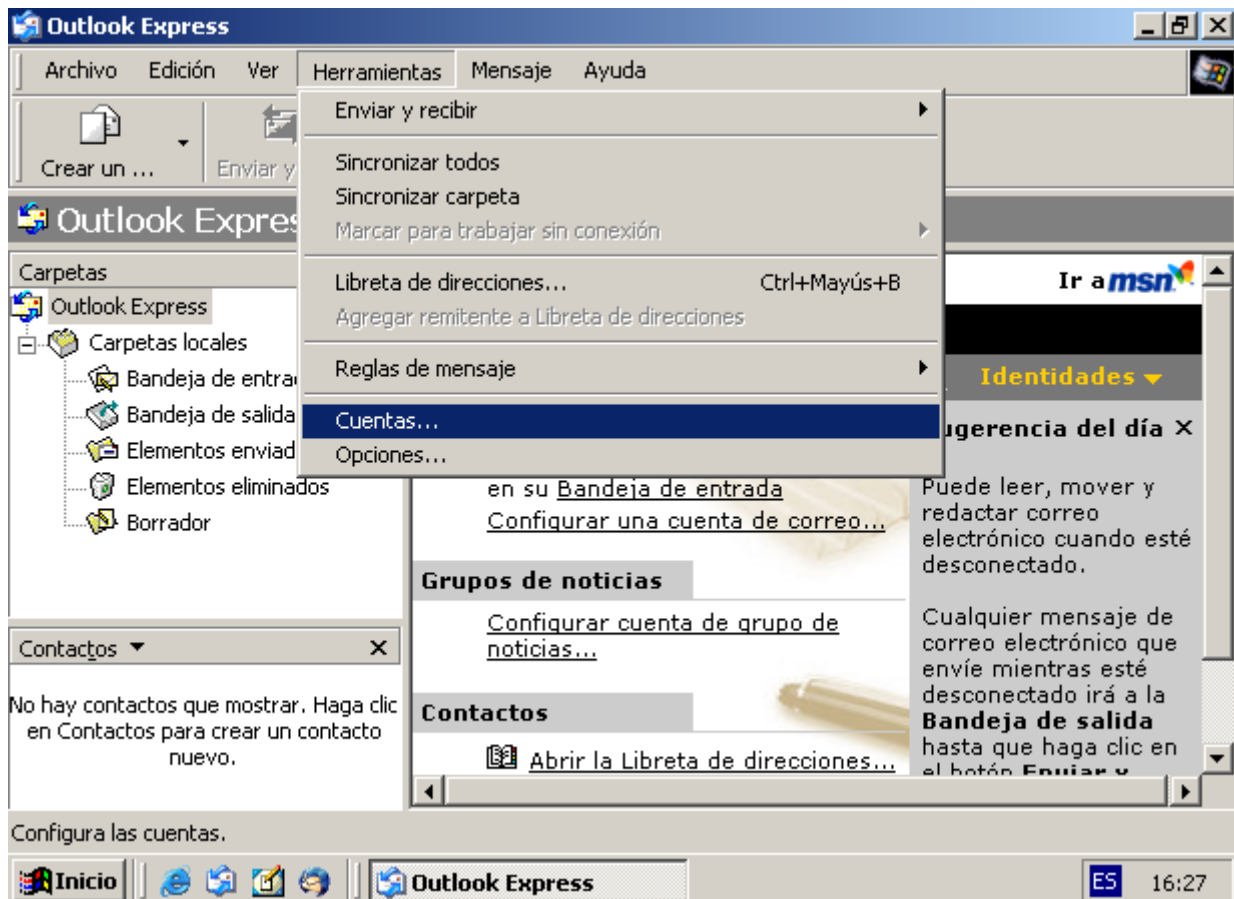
Outlook Express

Archivo Edición Ver Herramientas Mensaje Ayuda

Crear un ... Enviar y

Enviar y recibir
Sincronizar todos
Sincronizar carpeta
Marcar para trabajar sin conexión
Libreta de direcciones... Ctrl+Mayús+B
Agregar remitente a Libreta de direcciones
Reglas de mensaje
Cuentas...
Opciones...

Outlook Expres

Carpetas
Outlook Express
Carpetas locales
Bandeja de entra
Bandeja de salida
Elementos enviad
Elementos eliminados
Borrador

Contactos ▼ ×
No hay contactos que mostrar. Haga clic en Contactos para crear un contacto nuevo.

Ir a msn

Identidades ▾

ugerencia del día ×

Puede leer, mover y redactar correo electrónico cuando esté desconectado.

Cualquier mensaje de correo electrónico que envíe mientras esté desconectado irá a la **Bandeja de salida** hasta que haga clic en el botón **Enviar y**

en su Bandeja de entrada
Configurar una cuenta de correo...

Grupos de noticias
Configurar cuenta de grupo de noticias...

Contactos
Abrir la Libreta de direcciones...

Configura las cuentas.

Inicio Outlook Express ES 16:27